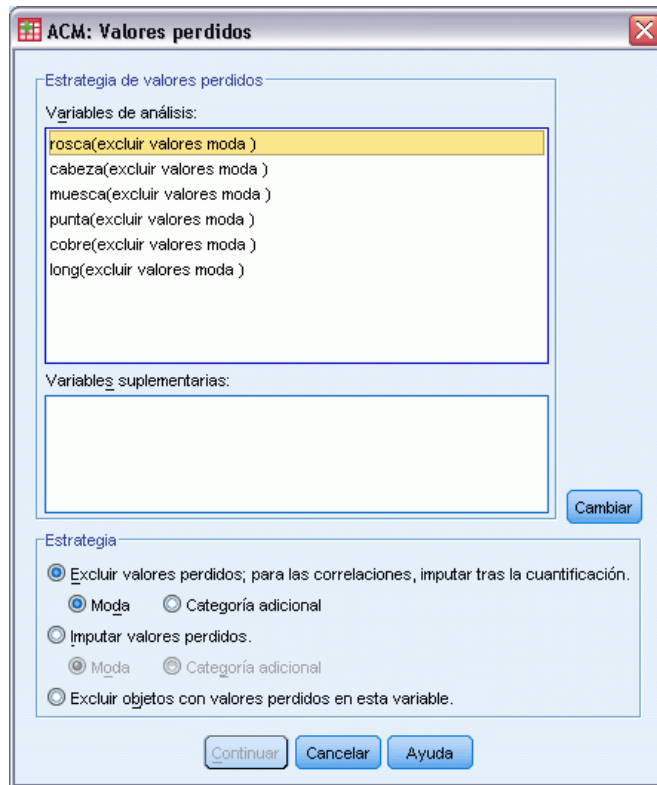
ACM: Valores perdidos

Estrategia de valores perdidos

Variables de análisis:

rosca(excluir valores moda )
cabeza(excluir valores moda )
muesca(excluir valores moda )
punta(excluir valores moda )
cobre(excluir valores moda )
long(excluir valores moda )

Variables suplementarias:

Cambiar

Estrategia

Excluir valores perdidos; para las correlaciones, imputar tras la cuantificación.

Moda Categoría adicional

Imputar valores perdidos.

Moda Categoría adicional

Excluir objetos con valores perdidos en esta variable.

Continuar Cancelar Ayuda